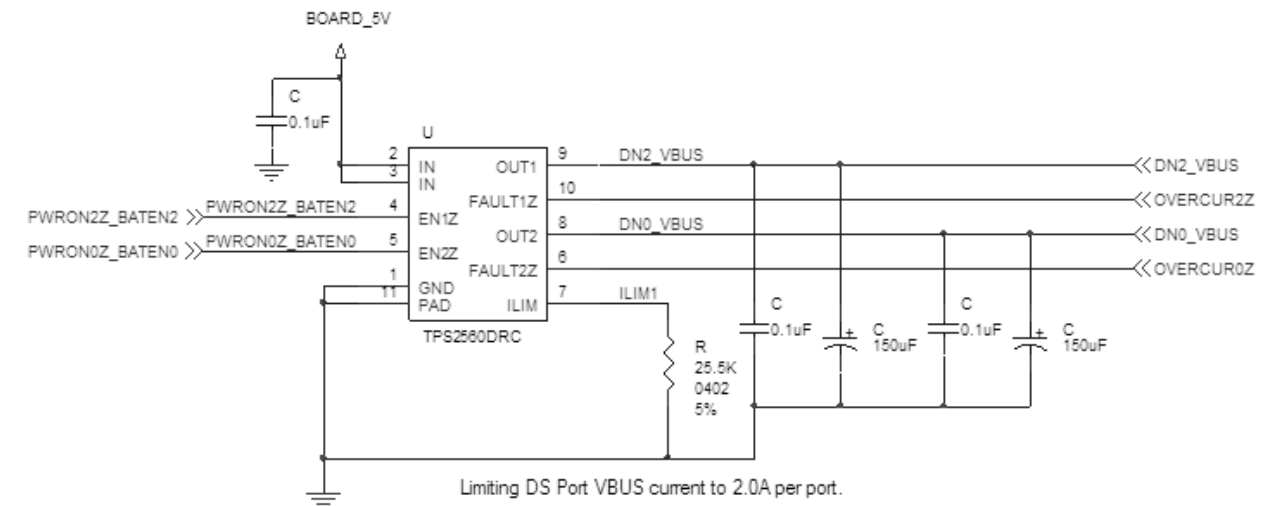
BOARD_5V

C
0.1uF

U

2 IN
3 IN
4 EN1Z
5 EN2Z
1 GND
11 PAD

OUT1 9
FAULT1Z 10
OUT2 8
FAULT2Z 6
ILIM 7

TPS2560DRC

PWRON2Z_BATEN2 >> PWRON2Z_BATEN2
PWRON0Z_BATEN0 >> PWRON0Z_BATEN0

DN2_VBUS
DN0_VBUS
ILIM1

<< DN2_VBUS
<< OVERCUR2Z
<< DN0_VBUS
<< OVERCUR0Z

C
0.1uF

C
150uF

C
0.1uF

C
150uF

R
25.5K
0402
5%

Limiting DS Port VBUS current to 2.0A per port.